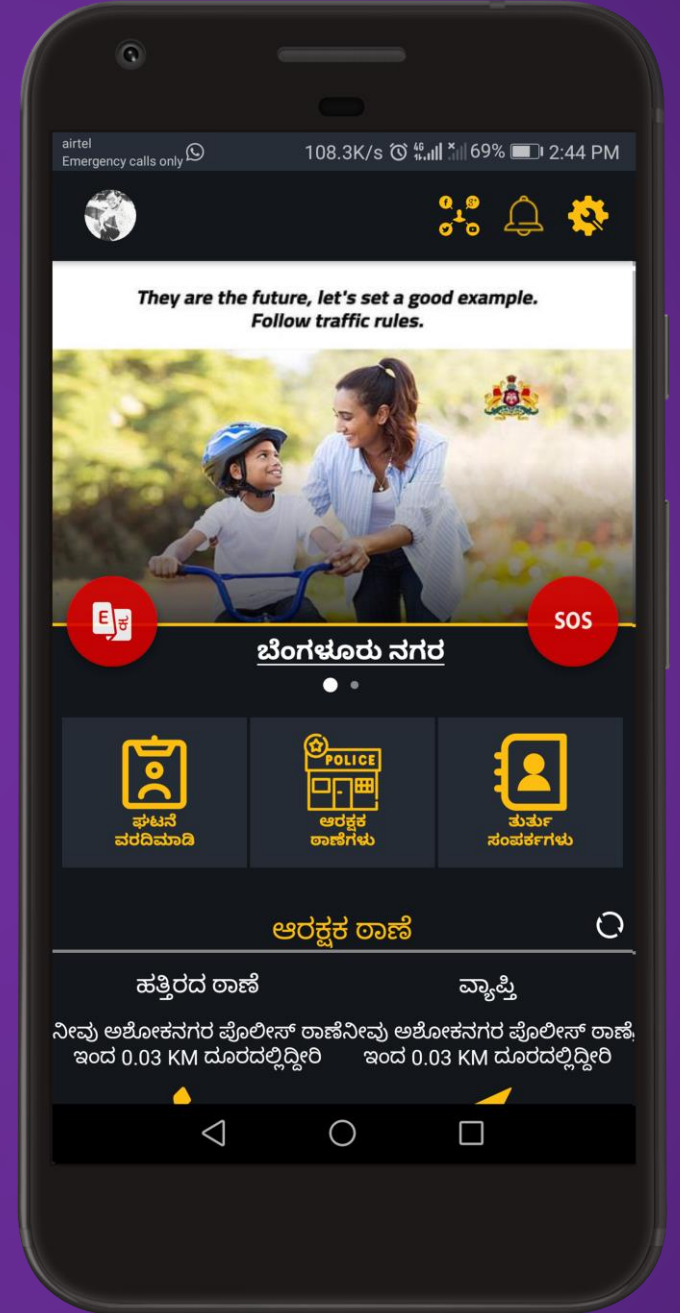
airtel
Emergency calls only

108.3K/s 69% 2:44 PM

They are the future, let's set a good example.
Follow traffic rules.

E ಕ

SOS

ಬೆಂಗಳೂರು ನಗರ

ಘಟನೆ ವರದಿಮಾಡಿ

POLICE
ಆರಕ್ಷಕ ಠಾಣೆಗಳು

ತುರ್ತು ಸಂಪರ್ಕಗಳು

ಆರಕ್ಷಕ ಠಾಣೆ

ಹತ್ತಿರದ ಠಾಣೆ

ನೀವು ಅಶೋಕನಗರ ಪೊಲೀಸ್ ಠಾಣೆ ಇಂದ 0.03 KM ದೂರದಲ್ಲಿದ್ದೀರಿ

ವ್ಯಾಪ್ತಿ

ನೀವು ಅಶೋಕನಗರ ಪೊಲೀಸ್ ಠಾಣೆ ಇಂದ 0.03 KM ದೂರದಲ್ಲಿದ್ದೀರಿ